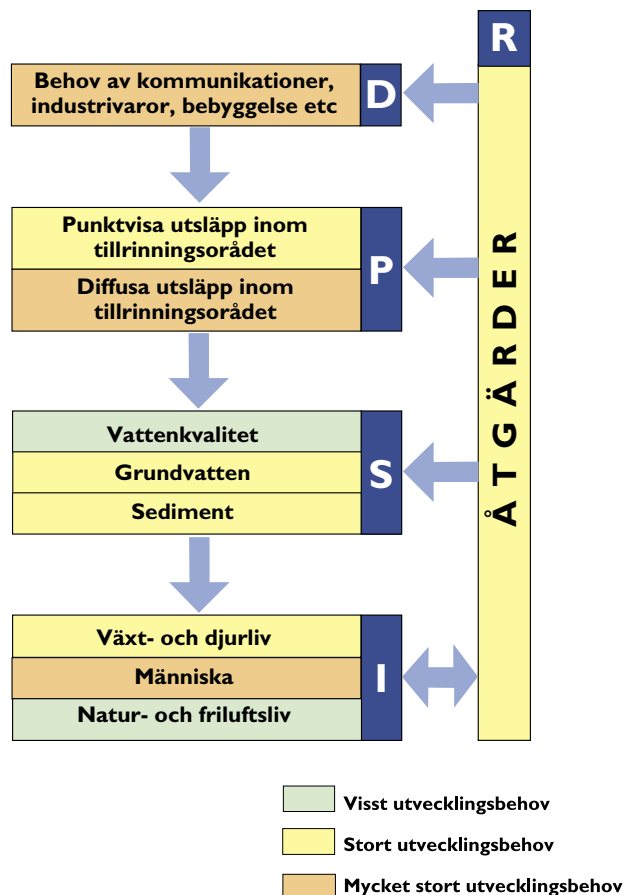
R

Behov av kommunikationer, industrivaror, bebyggelse etc

D

Punktvisa utsläpp inom tillrinningsorådet

Diffusa utsläpp inom tillrinningsorådet

P

Vattenkvalitet

Grundvatten

Sediment

S

Växt- och djurliv

Människa

Natur- och friluftsliv

I

ÅTGÄRDER

Visst utvecklingsbehov

Stort utvecklingsbehov

Mycket stort utvecklingsbehov